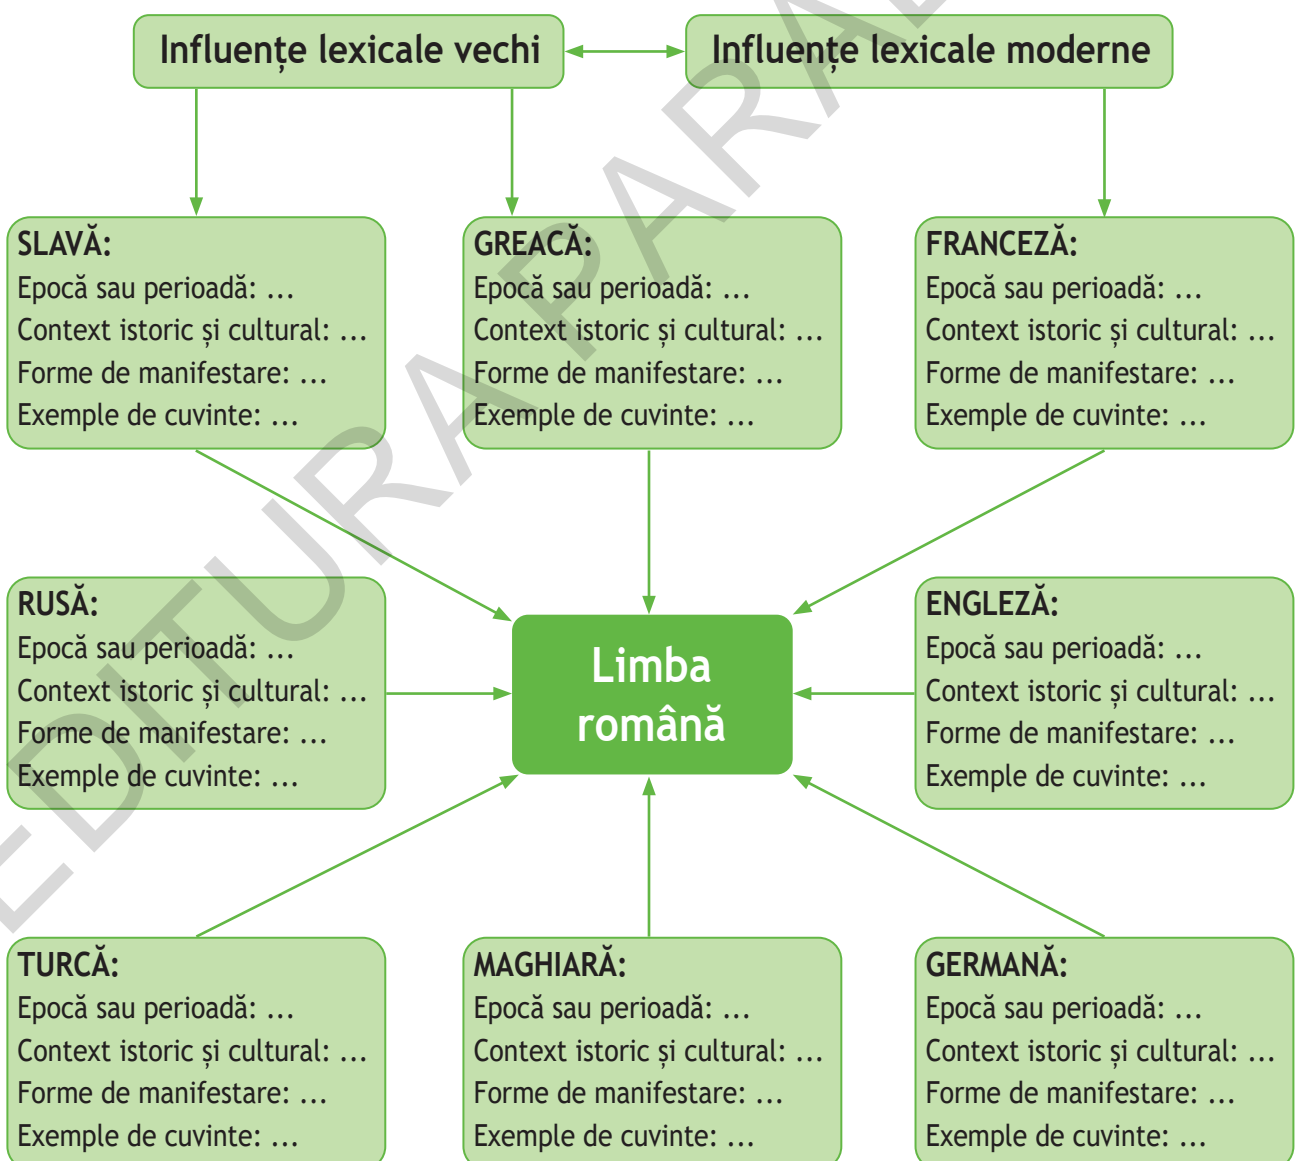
Influențe lexicale vechi

Influențe lexicale moderne

SLAVĂ:
Epocă sau perioadă: ...
Context istoric și cultural: ...
Forme de manifestare: ...
Exemple de cuvinte: ...

GREACĂ:
Epocă sau perioadă: ...
Context istoric și cultural: ...
Forme de manifestare: ...
Exemple de cuvinte: ...

FRANCEZĂ:
Epocă sau perioadă: ...
Context istoric și cultural: ...
Forme de manifestare: ...
Exemple de cuvinte: ...

RUSĂ:
Epocă sau perioadă: ...
Context istoric și cultural: ...
Forme de manifestare: ...
Exemple de cuvinte: ...

Limba română

ENGLEZĂ:
Epocă sau perioadă: ...
Context istoric și cultural: ...
Forme de manifestare: ...
Exemple de cuvinte: ...

TURCĂ:
Epocă sau perioadă: ...
Context istoric și cultural: ...
Forme de manifestare: ...
Exemple de cuvinte: ...

MAGHIARĂ:
Epocă sau perioadă: ...
Context istoric și cultural: ...
Forme de manifestare: ...
Exemple de cuvinte: ...

GERMANĂ:
Epocă sau perioadă: ...
Context istoric și cultural: ...
Forme de manifestare: ...
Exemple de cuvinte: ...

EDITURA PARAL